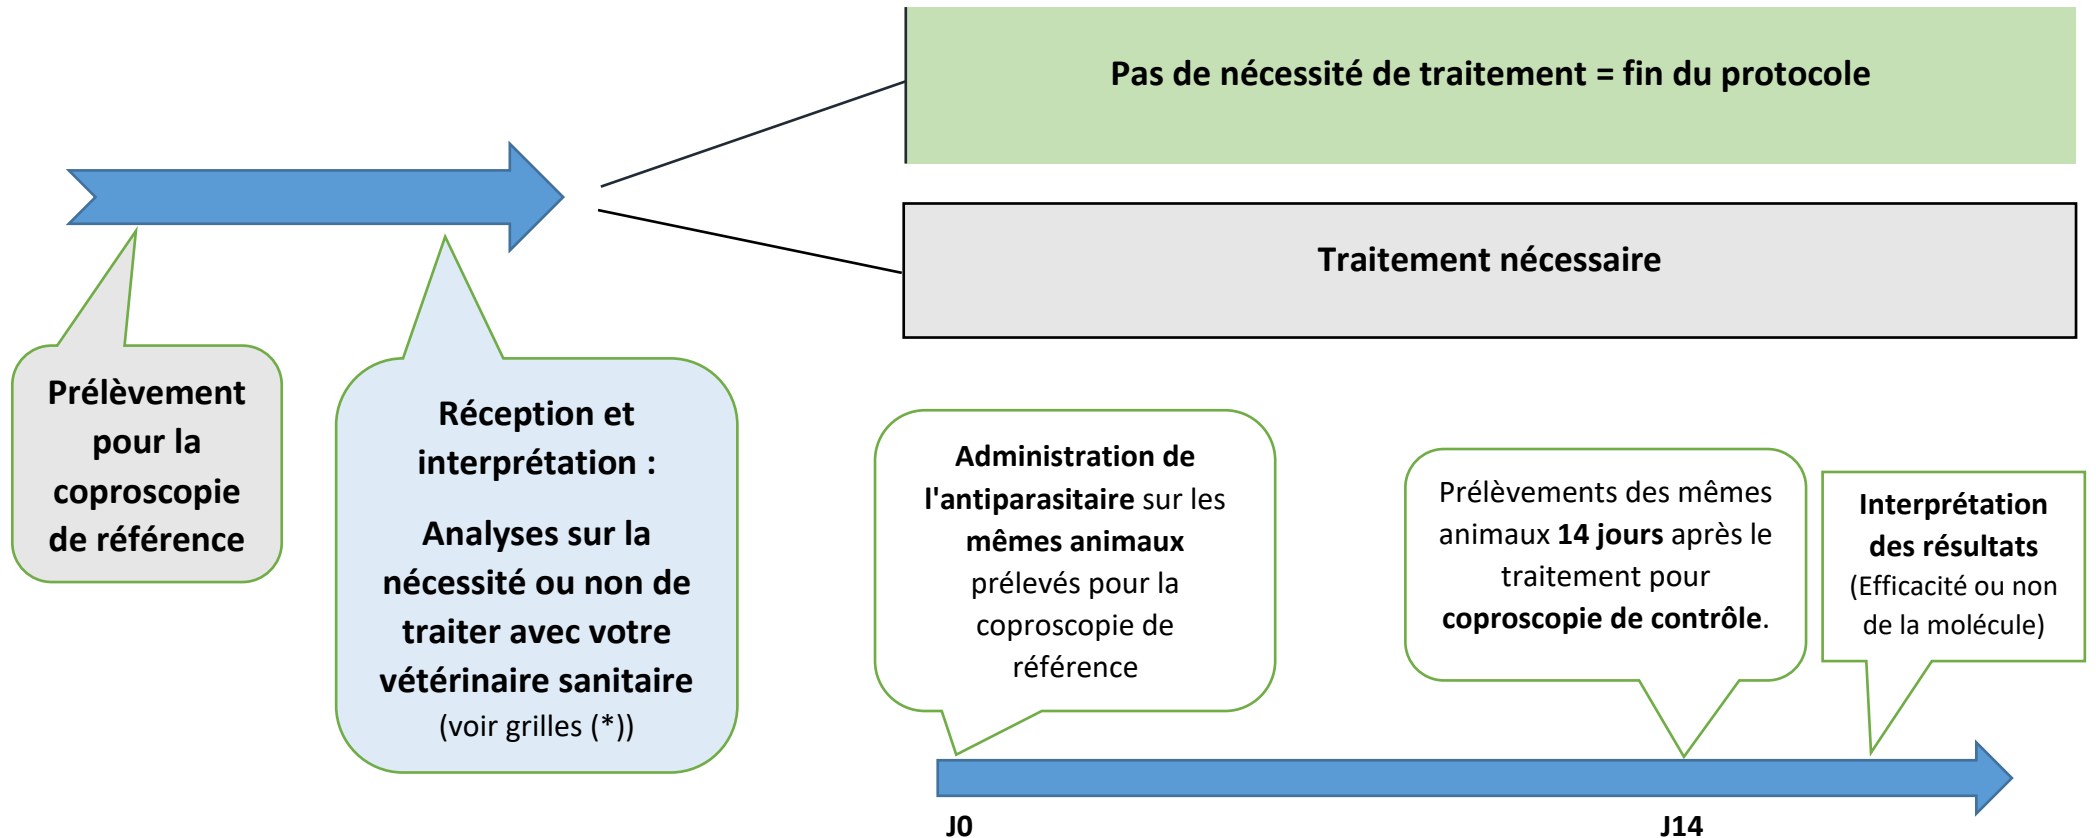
Pas de nécessité de traitement = fin du protocole

Traitement nécessaire

Prélèvement pour la coproscopie de référence

Réception et interprétation :

Analyses sur la nécessité ou non de traiter avec votre vétérinaire sanitaire
(voir grilles (*))

Administration de l'antiparasitaire sur les mêmes animaux prélevés pour la coproscopie de référence

Prélèvements des mêmes animaux 14 jours après le traitement pour coproscopie de contrôle.

Interprétation des résultats
(Efficacité ou non de la molécule)

J0

J14